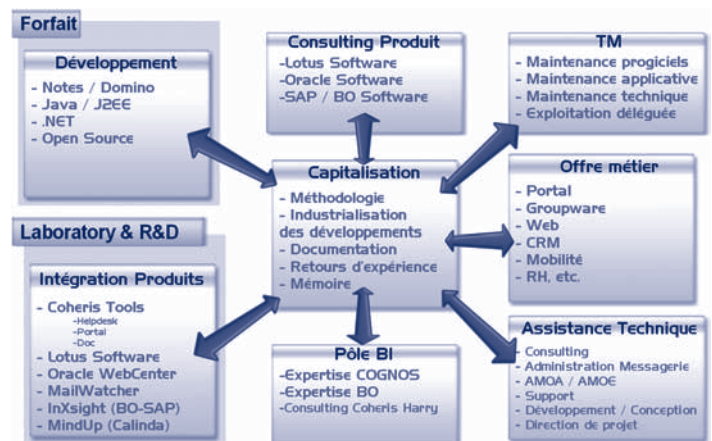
Forfait

Développement
- Notes / Domino
- Java / J2EE
- .NET
- Open Source

Consulting Produit
-Lotus Software
-Oracle Software
-SAP / BO Software

TM
- Maintenance progiciels
- Maintenance applicative
- Maintenance technique
- Exploitation déléguée

Capitalisation
- Méthodologie
- Industrialisation des développements
- Documentation
- Retours d'expérience
- Mémoire

Offre métier
- Portal
- Groupware
- Web
- CRM
- Mobilité
- RH, etc.

Laboratory & R&D

Intégration Produits
- Coheris Tools
-Helpdesk
-Portal
-Doc
- Lotus Software
- Oracle WebCenter
- MailWatcher
- InXsight (BO-SAP)
- MindUp (Calinda)

Pôle BI
-Expertise COGNOS
-Expertise BO
-Consulting Coheris Harry

Assistance Technique
- Consulting
- Administration Messagerie
- AMOA / AMOE
- Support
- Développement / Conception
- Direction de projet